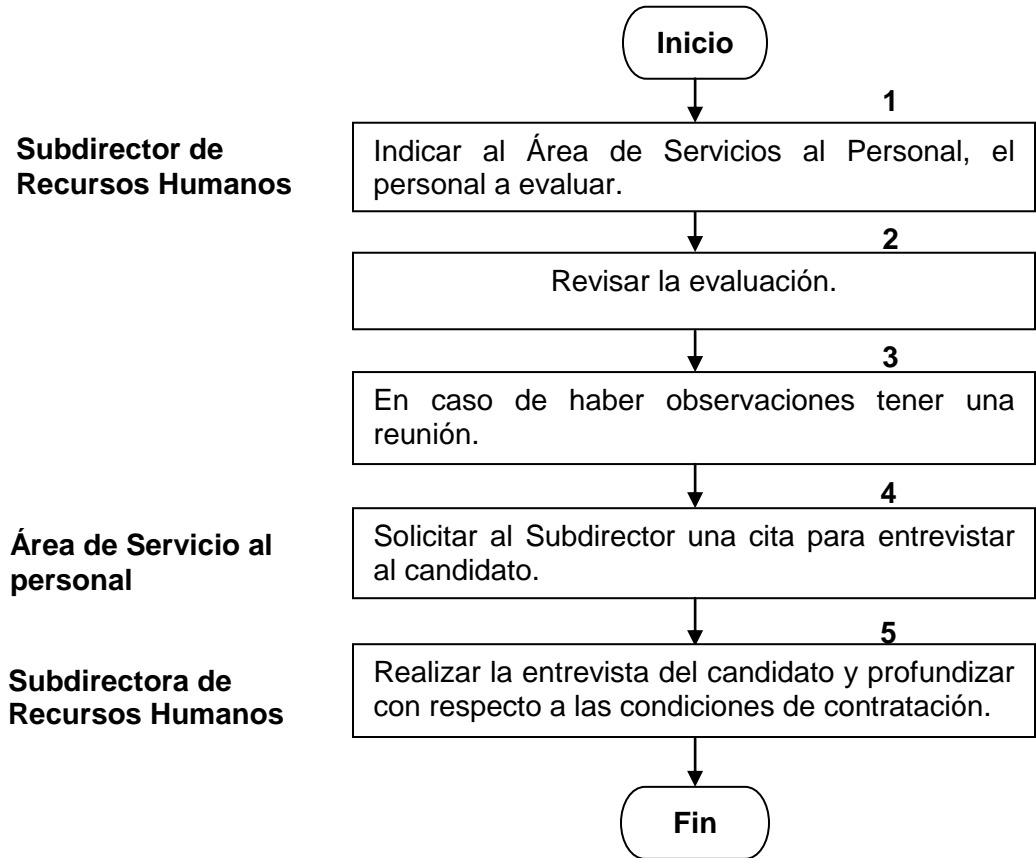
Inicio

1

Subdirector de Recursos Humanos

Indicar al Área de Servicios al Personal, el personal a evaluar.

2

Revisar la evaluación.

3

En caso de haber observaciones tener una reunión.

4

Área de Servicio al personal

Solicitar al Subdirector una cita para entrevistar al candidato.

5

Subdirectora de Recursos Humanos

Realizar la entrevista del candidato y profundizar con respecto a las condiciones de contratación.

Fin